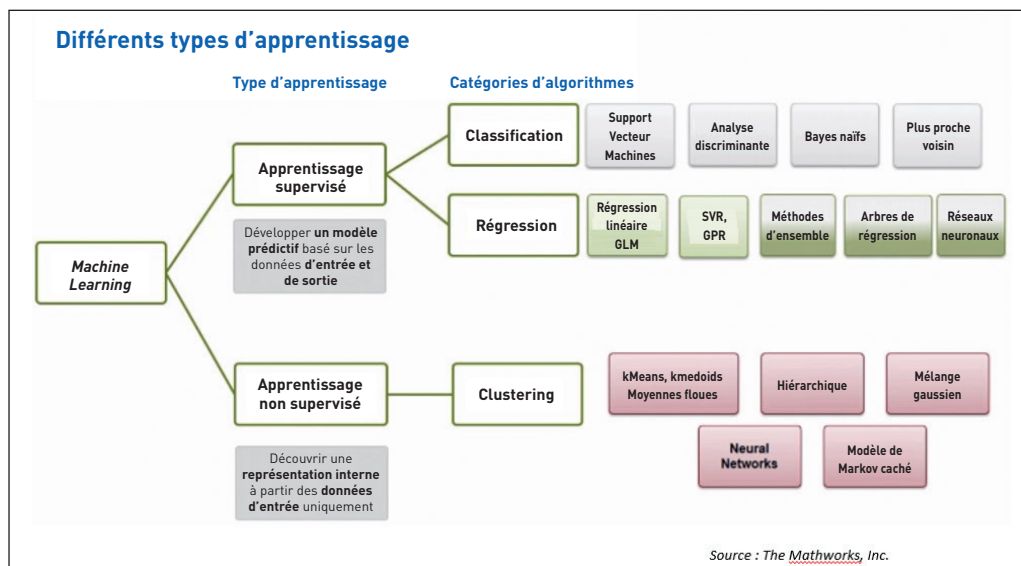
Différents types d'apprentissage

Type d'apprentissage

Catégories d'algorithmes

Machine Learning

Apprentissage supervisé

Développer **un modèle prédictif** basé sur les données **d'entrée et de sortie**

Classification

Support Vecteur Machines

Analyse discriminante

Bayes naïfs

Plus proche voisin

Régression

Régression linéaire GLM

SVR, GPR

Méthodes d'ensemble

Arbres de régression

Réseaux neuronaux

Apprentissage non supervisé

Découvrir une **représentation interne** à partir des **données d'entrée** uniquement

Clustering

kMeans, kmedoids Moyennes floues

Hiérarchique

Mélange gaussien

Neural Networks

Modèle de Markov caché

Source : The Mathworks, Inc.